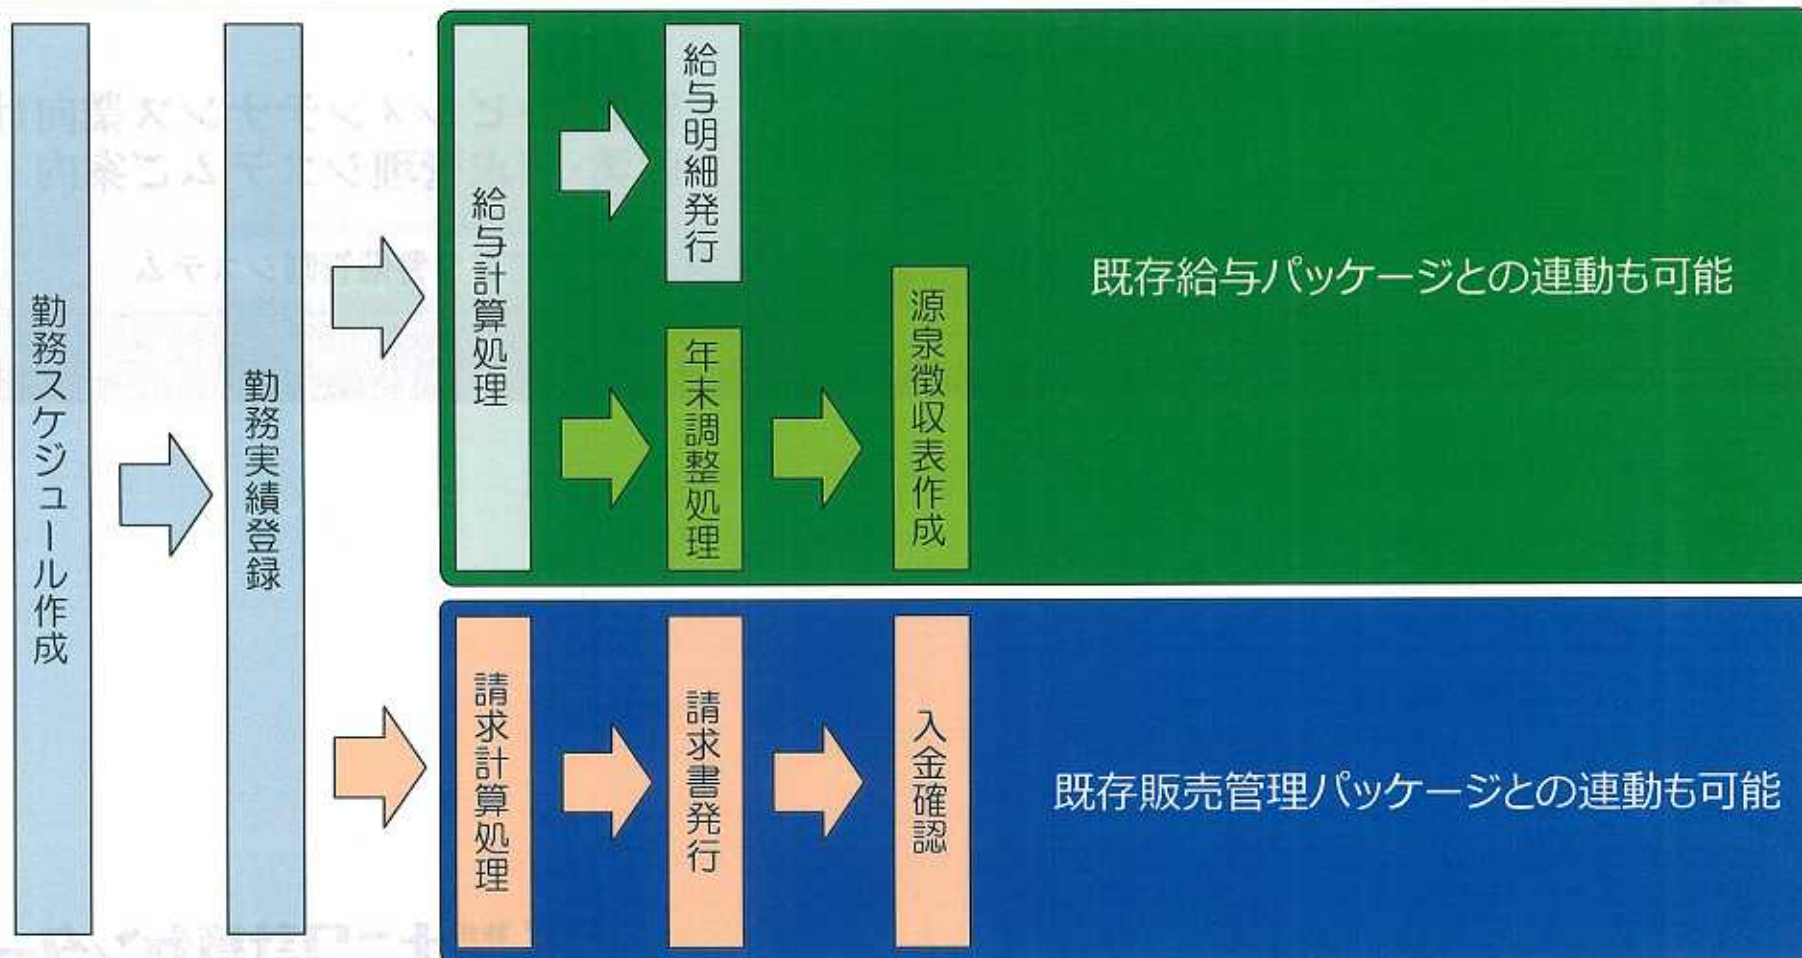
勤務スケジュール作成

勤務実績登録

給与計算処理

給与明細発行

年末調整処理

源泉徴収表作成

既存給与パッケージとの連動も可能

請求計算処理

請求書発行

入金確認

既存販売管理パッケージとの連動も可能